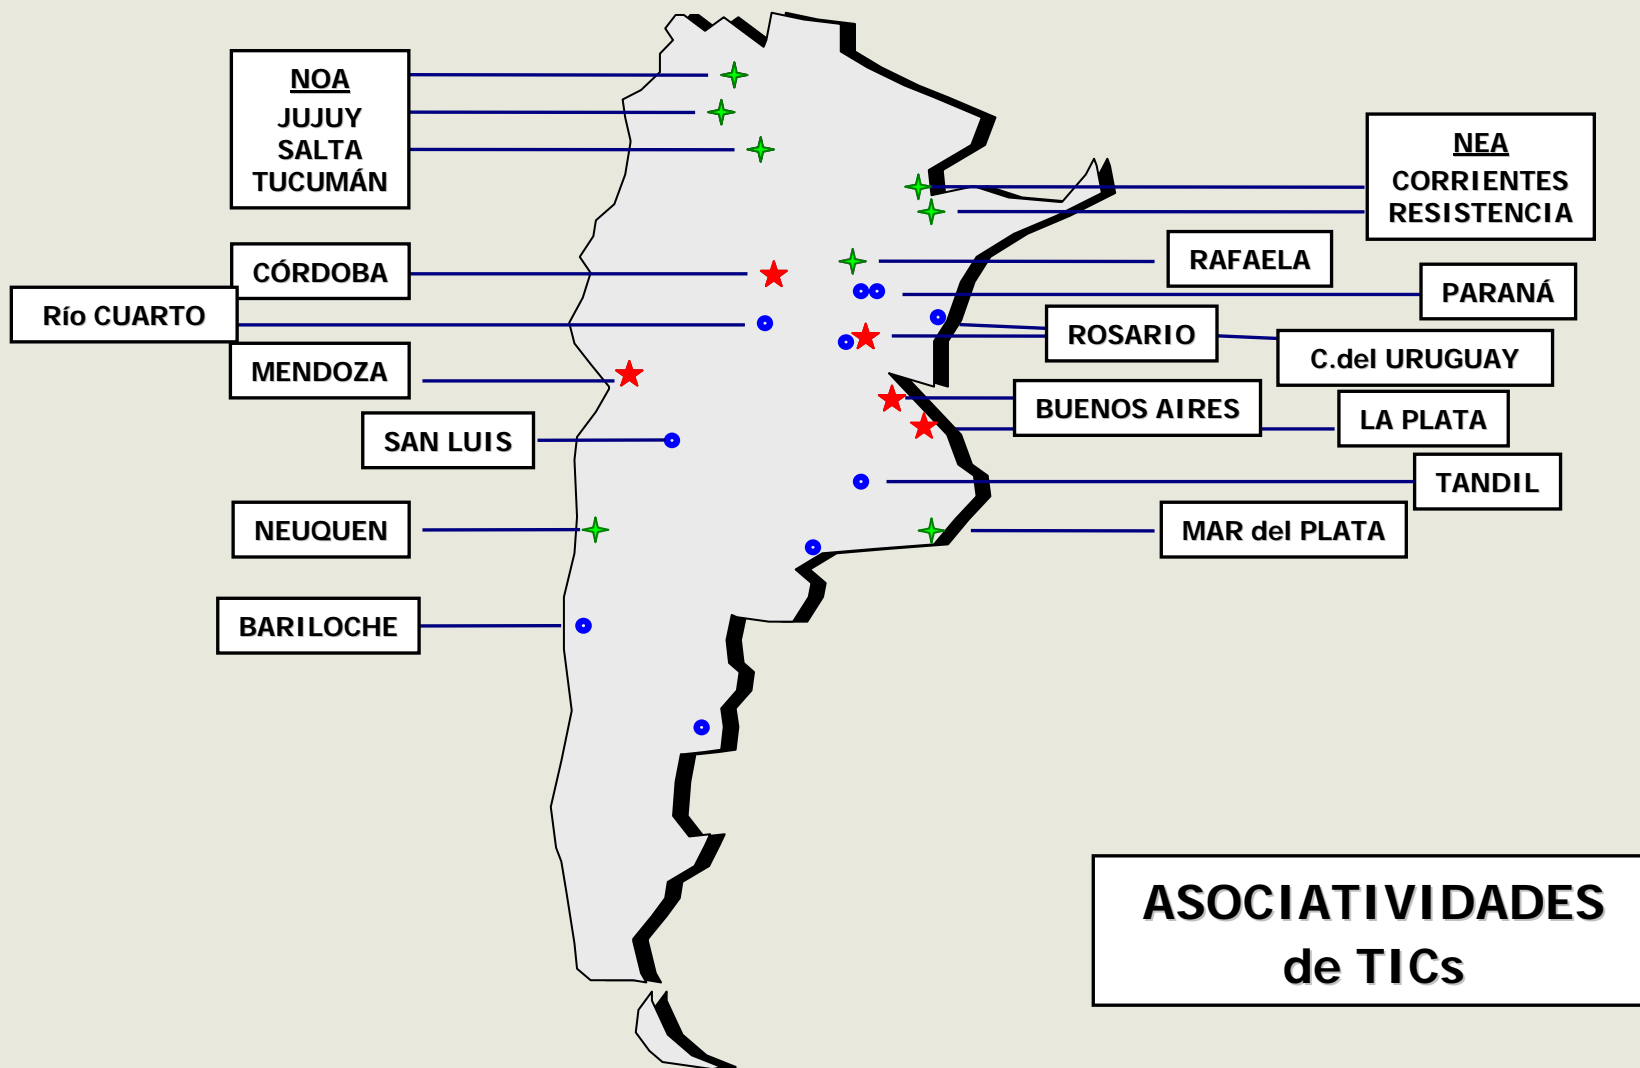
NOA
JUJUY
SALTA
TUCUMÁN

NEA
CORRIENTES
RESISTENCIA

CÓRDOBA

RAFAELA

Río CUARTO

PARANÁ

ROSARIO

C.del URUGUAY

MENDOZA

BUENOS AIRES

LA PLATA

SAN LUIS

TANDIL

NEUQUEN

MAR del PLATA

BARILOCHE

ASOCIATIVIDADES de TICs